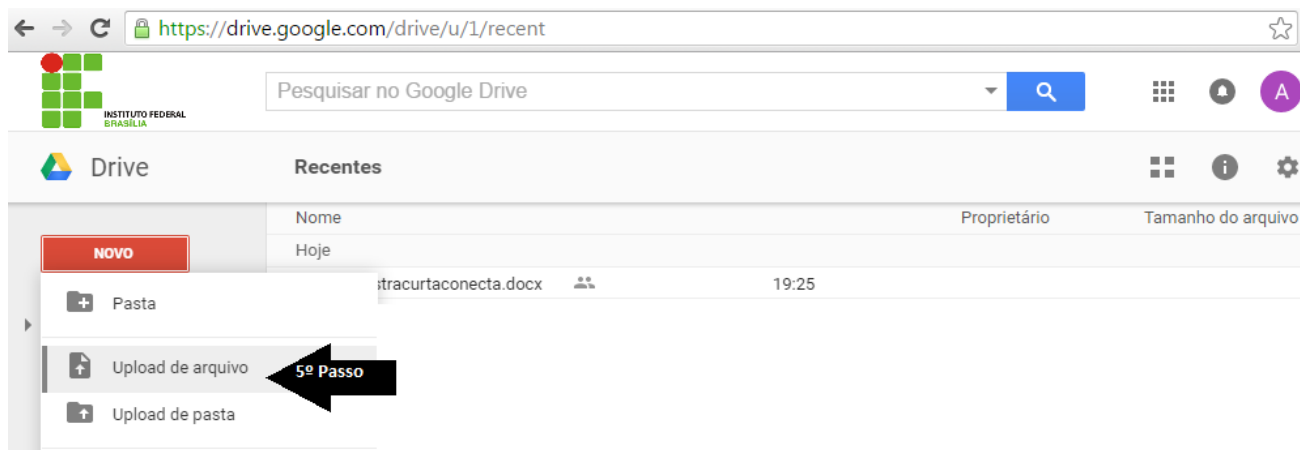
https://drive.google.com/drive/u/1/recent

INSTITUTO FEDERAL
BRASÍLIA

Pesquisar no Google Drive

A

Drive

Recentes

Nome

Proprietário

Tamanho do arquivo

Hoje

NOVO

stracurtaconecta.docx

19:25

Pasta

Upload de arquivo

5º Passo

Upload de pasta